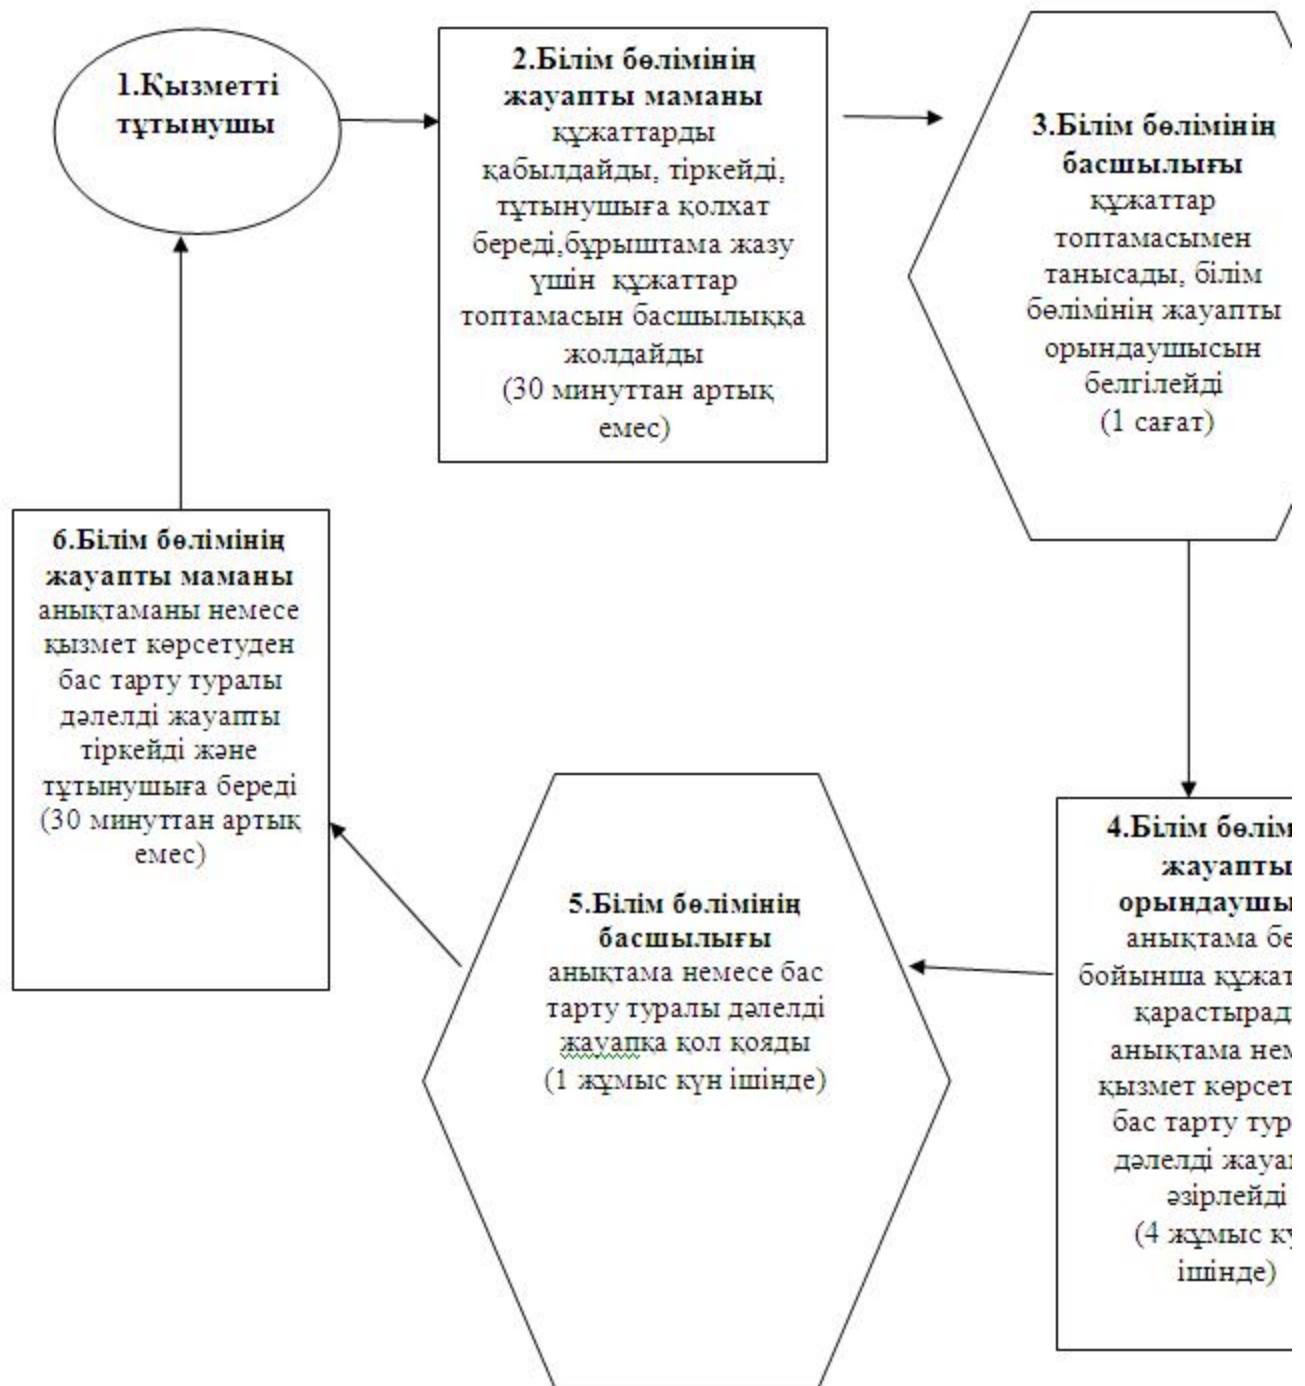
1.Қызметті тұтынушы

2.Білім бөлімінің жауапты маманы құжаттарды қабылдайды, тіркейді, тұтынушыға қолхат береді,бұрыштама жазу үшін құжаттар топтамасын басшылыққа жолдайды (30 минуттан артық емес)

3.Білім бөлімінің басшылығы құжаттар топтамасымен танысады, білім бөлімінің жауапты орындаушысын белгілейді (1 сағат)

6.Білім бөлімінің жауапты маманы анықтаманы немесе қызмет көрсетуден бас тарту туралы дәлелді жауапты тіркейді және тұтынушыға береді (30 минуттан артық емес)

5.Білім бөлімінің басшылығы анықтама немесе бас тарту туралы дәлелді жауапқа қол қояды (1 жұмыс күн ішінде)

4.Білім бөлім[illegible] жауапты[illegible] орындаушы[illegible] анықтама бе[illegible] бойынша құжат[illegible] қарастырад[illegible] анықтама нем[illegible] қызмет көрсет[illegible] бас тарту тур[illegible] дәлелді жауа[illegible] әзірлейді (4 жұмыс кү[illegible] ішінде)